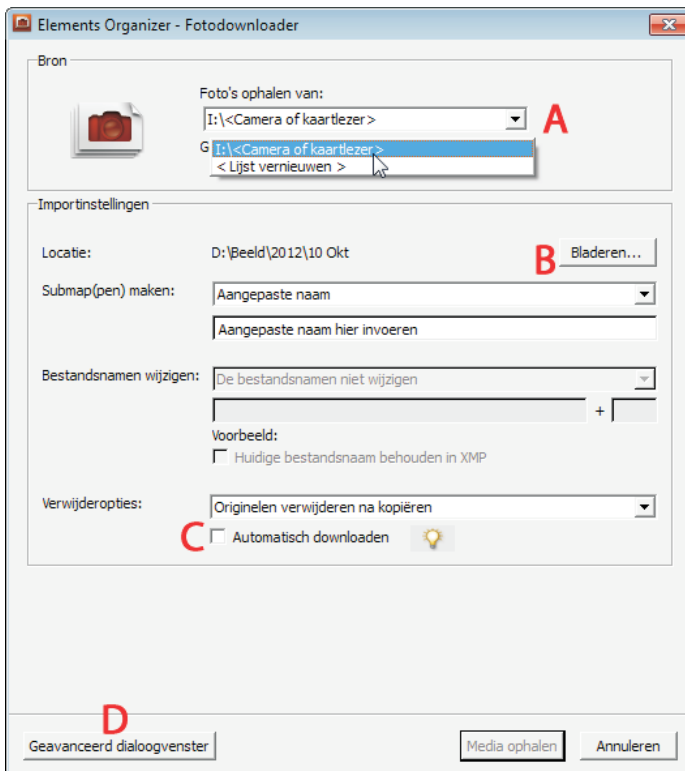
Elements Organizer - Fotodownloader

Bron

Foto's ophalen van:

I:\<Camera of kaartlezer>

A

G

I:\<Camera of kaartlezer>

< Lijst vernieuwen >

Importinstellingen

Locatie: D:\Beeld\2012\10 Okt

B

Bladeren...

Submap(pen) maken: Aangepaste naam

Aangepaste naam hier invoeren

Bestandsnamen wijzigen: De bestandsnamen niet wijzigen

+

Voorbeeld:

Huidige bestandsnaam behouden in XMP

Verwijderopties: Originelen verwijderen na kopiëren

C

Automatisch downloaden

D

Geavanceerd dialoogvenster

Media ophalen

Annuleren